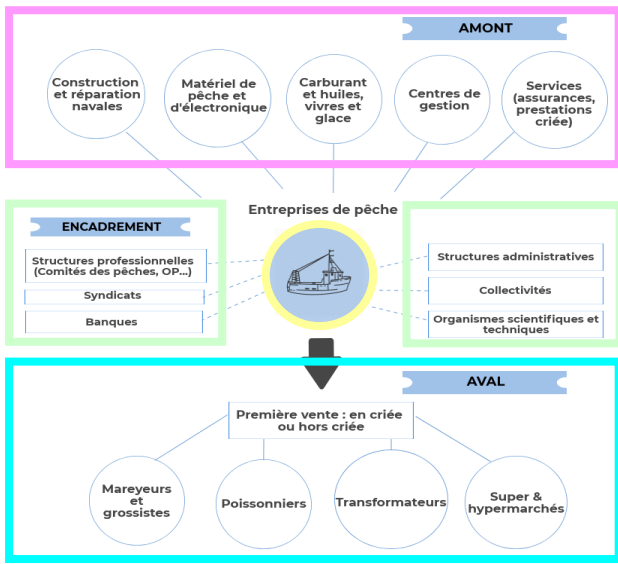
AMONT

Construction et réparation navales

Matériel de pêche et d'électronique

Carburant et huiles, vivres et glace

Centres de gestion

Services (assurances, prestations criée)

Entreprises de pêche

ENCADREMENT

Structures professionnelles (Comités des pêches, OP...)

Syndicats

Banques

Structures administratives

Collectivités

Organismes scientifiques et techniques

AVAL

Première vente : en criée ou hors criée

Mareyeurs et grossistes

Poissonniers

Transformateurs

Super & hypermarchés